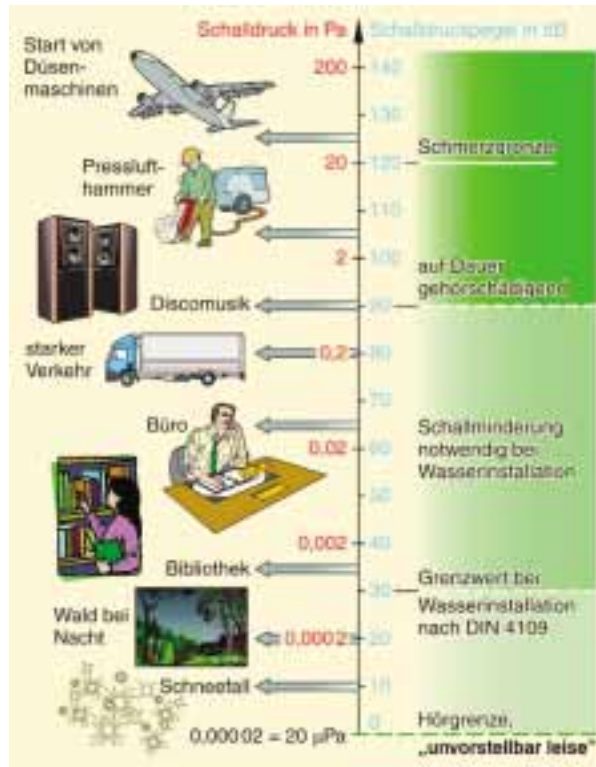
Schalldruck in Pa

Schalldruckpegel in dB

Start von Düsenmaschinen

200

140

130

Schmerzgrenze

Pressluft-hammer

20

120

110

2

100

auf Dauer gehörschädigend

Discomusik

90

starker Verkehr

0,2

80

70

Büro

Schallminderung notwendig bei Wasserinstallation

0,02

60

50

0,002

40

Bibliothek

30

Grenzwert bei Wasserinstallation nach DIN 4109

Wald bei Nacht

0,0002

20

Schneefall

10

0

Hörgrenze, „unvorstellbar leise"

0,00002 = 20 µPa